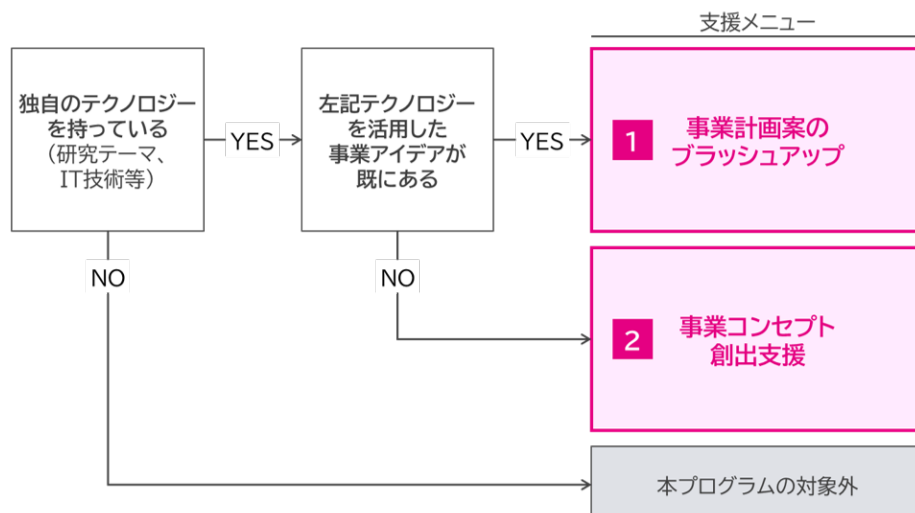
支援メニュー

独自のテクノロジーを持っている（研究テーマ、IT技術等）

YES

左記テクノロジーを活用した事業アイデアが既にある

YES

1 事業計画案のブラッシュアップ

NO

NO

2 事業コンセプト創出支援

本プログラムの対象外